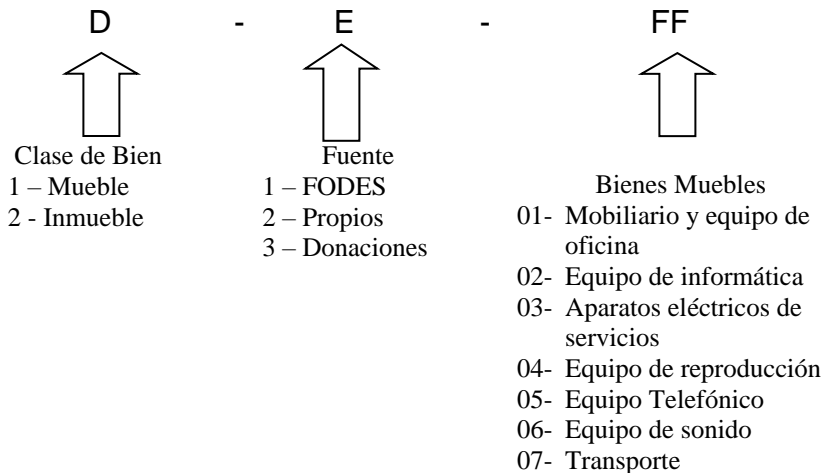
D - E - FF

Clase de Bien
1 – Mueble
2 - Inmueble

Fuente
1 – FODES
2 – Propios
3 – Donaciones

Bienes Muebles
01- Mobiliario y equipo de oficina
02- Equipo de informática
03- Aparatos eléctricos de servicios
04- Equipo de reproducción
05- Equipo Telefónico
06- Equipo de sonido
07- Transporte